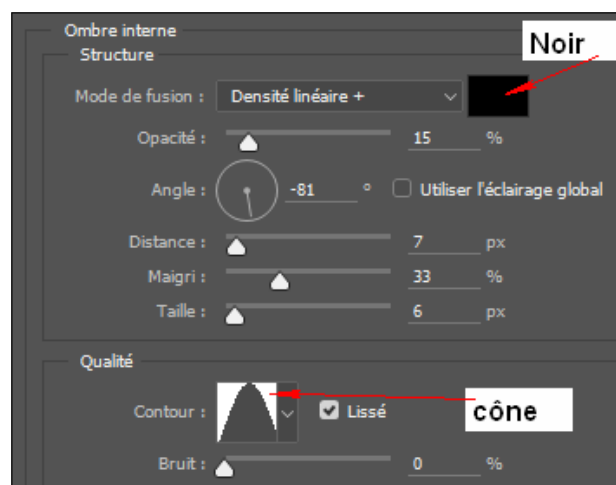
Ombre interne
Structure

Noir

Mode de fusion : Densité linéaire +

Opacité : 15 %

Angle : -81 ° Utiliser l'éclairage global

Distance : 7 px

Maigri : 33 %

Taille : 6 px

Qualité

Contour : Lissé

cône

Bruit : 0 %